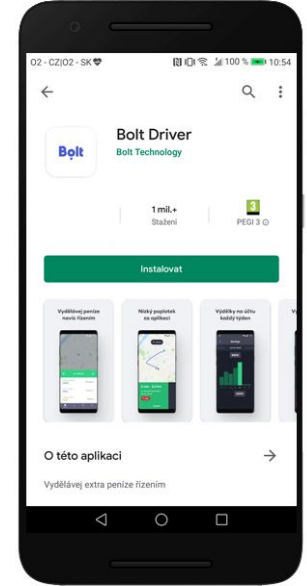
O2 - CZ|O2 - SK 100 % 10:54

Bolt

Bolt Driver
Bolt Technology

1 mil.+
Stažení

3
PEGI 3

Instalovat

Vydělávej peníze navíc řízením

Nízký poplatek za aplikaci

Výdělky na účtu každý týden

O této aplikaci

Vydělávej extra peníze řízením